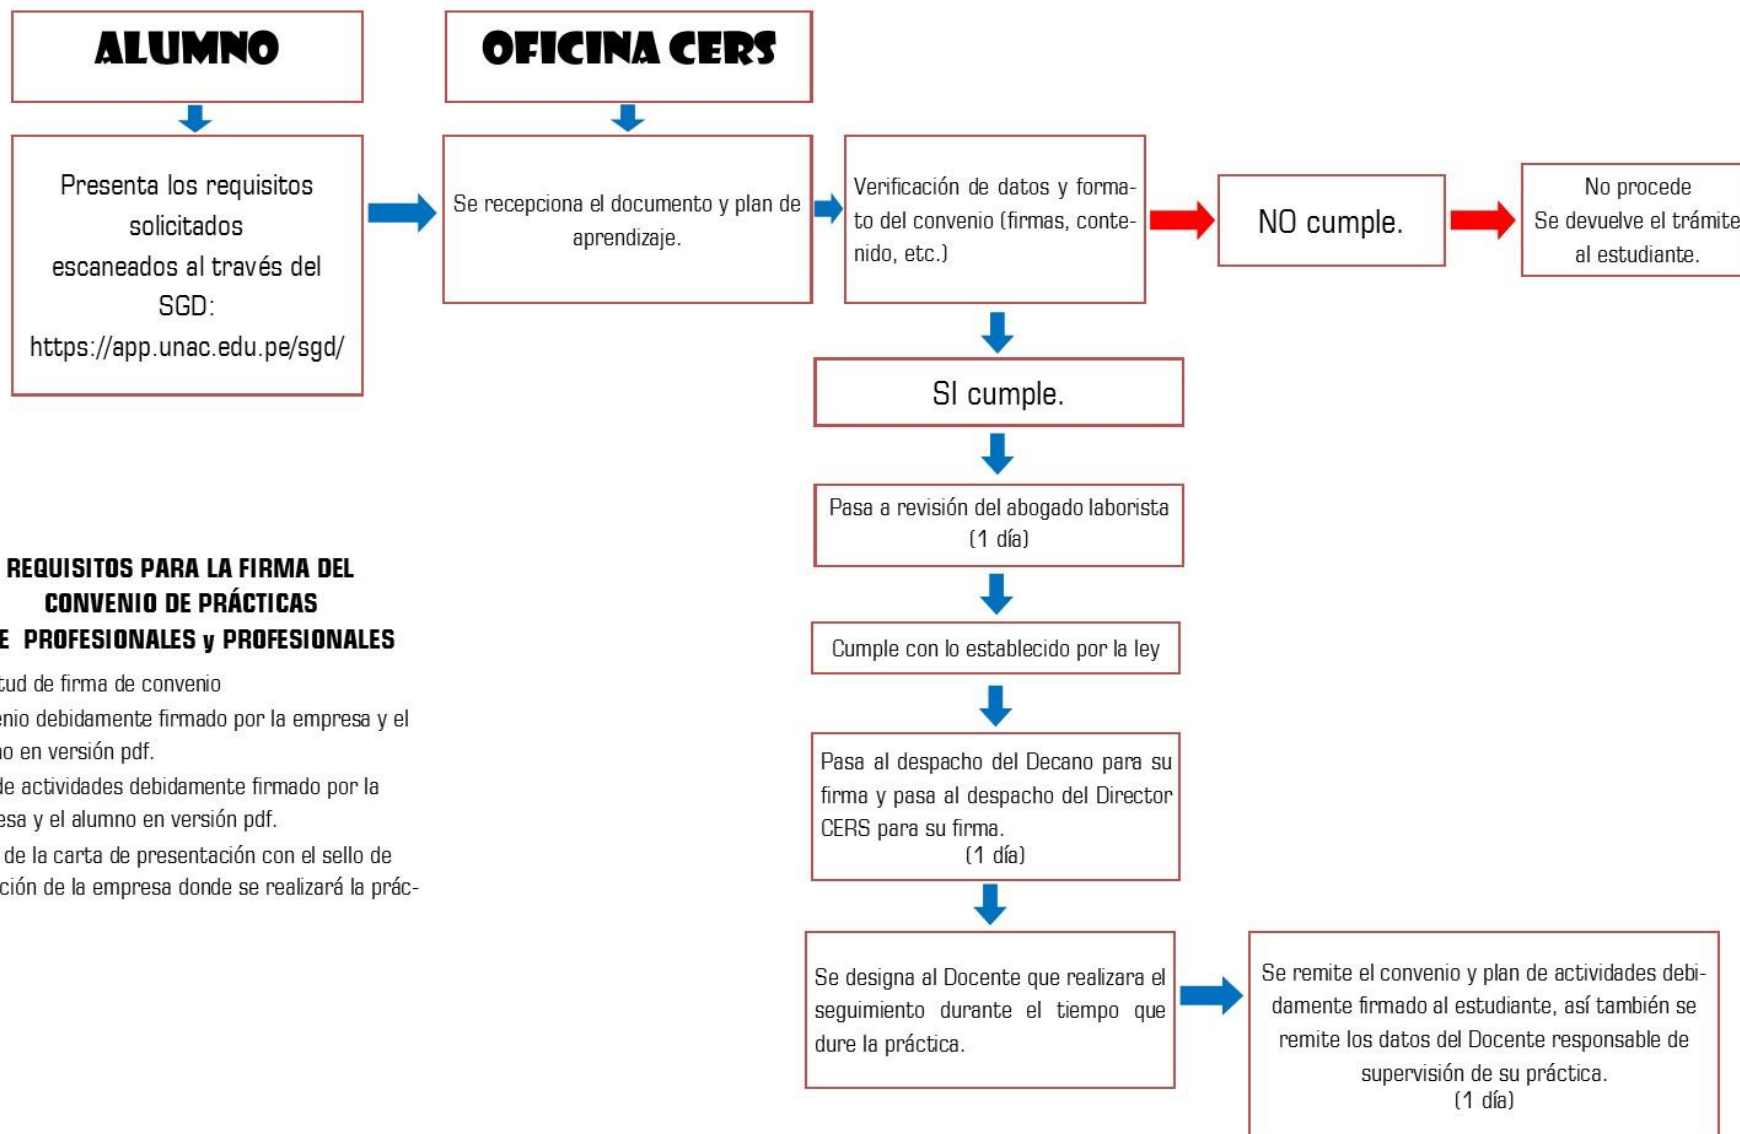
ALUMNO

OFICINA CERS

Presenta los requisitos solicitados escaneados al través del SGD: https://app.unac.edu.pe/sgd/

Se recepciona el documento y plan de aprendizaje.

Verificación de datos y formato del convenio (firmas, contenido, etc.)

NO cumple.

No procede
Se devuelve el trámite al estudiante.

SI cumple.

Pasa a revisión del abogado laborista
(1 día)

Cumple con lo establecido por la ley

Pasa al despacho del Decano para su firma y pasa al despacho del Director CERS para su firma.
(1 día)

Se designa al Docente que realizara el seguimiento durante el tiempo que dure la práctica.

Se remite el convenio y plan de actividades debidamente firmado al estudiante, así también se remite los datos del Docente responsable de supervisión de su práctica.
(1 día)

REQUISITOS PARA LA FIRMA DEL CONVENIO DE PRÁCTICAS
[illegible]E PROFESIONALES y PROFESIONALES

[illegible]tud de firma de convenio
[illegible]enio debidamente firmado por la empresa y el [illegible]no en versión pdf.
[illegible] de actividades debidamente firmado por la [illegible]esa y el alumno en versión pdf.
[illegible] de la carta de presentación con el sello de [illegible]ción de la empresa donde se realizará la prác-